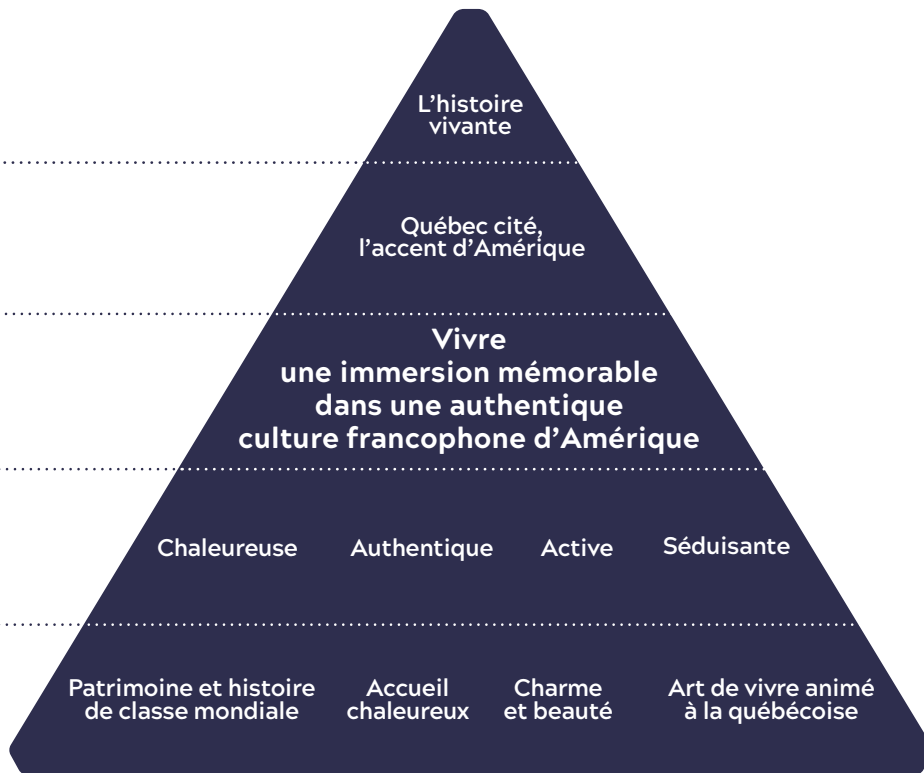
L'histoire vivante

Québec cité, l'accent d'Amérique

Vivre une immersion mémorable dans une authentique culture francophone d'Amérique

Chaleureuse

Authentique

Active

Séduisante

Patrimoine et histoire de classe mondiale

Accueil chaleureux

Charme et beauté

Art de vivre animé à la québécoise